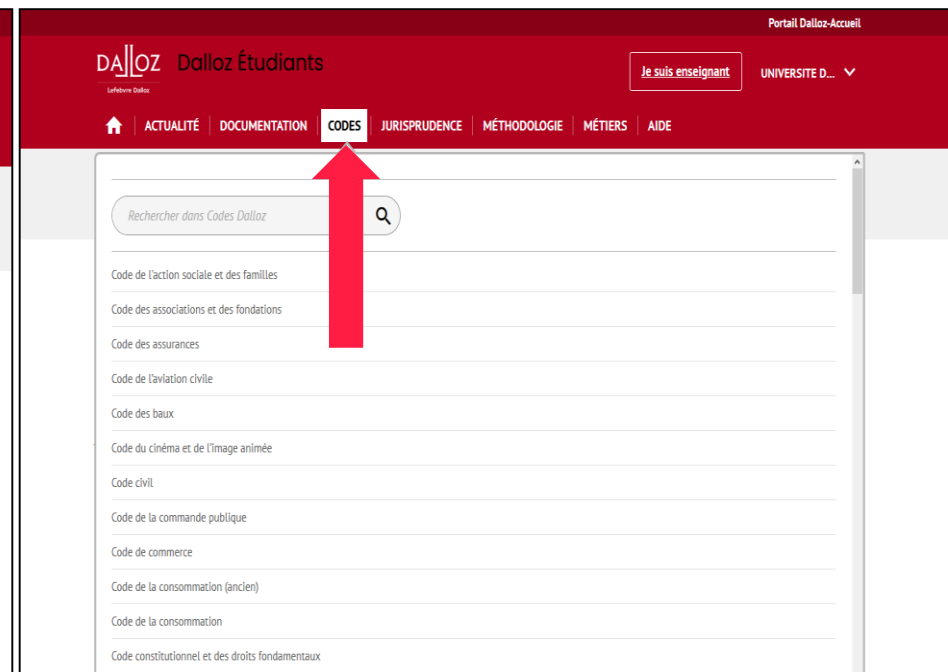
Portail Dalloz-Accueil

DALLOZ Lefebvre Dalloz Dalloz Étudiants

Je suis enseignant

UNIVERSITE D...

ACTUALITÉ | DOCUMENTATION | CODES | JURISPRUDENCE | MÉTHODOLOGIE | MÉTIERS | AIDE

Rechercher dans Codes Dalloz

Code de l'action sociale et des familles

Code des associations et des fondations

Code des assurances

Code de l'aviation civile

Code des baux

Code du cinéma et de l'image animée

Code civil

Code de la commande publique

Code de commerce

Code de la consommation (ancien)

Code de la consommation

Code constitutionnel et des droits fondamentaux